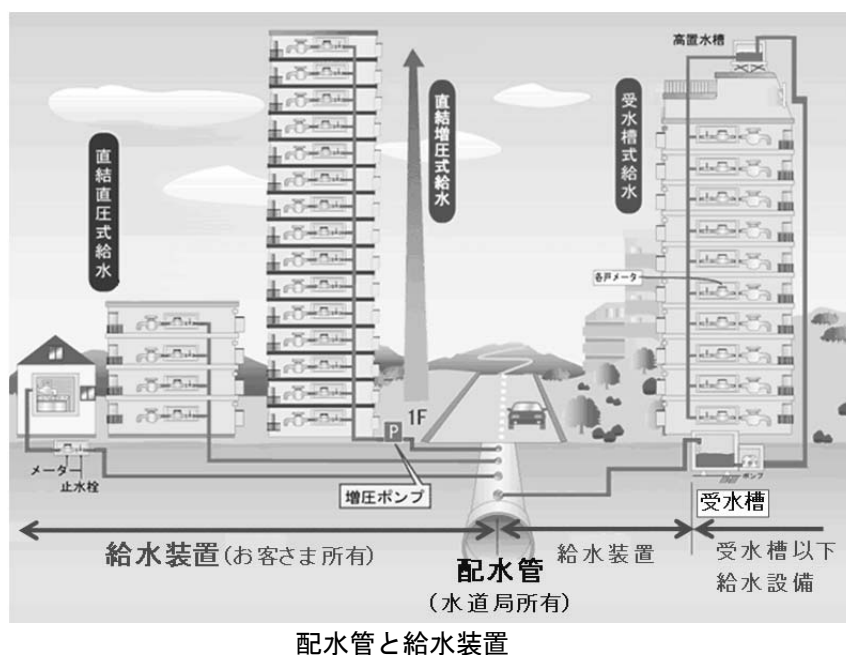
高置水槽

直結直圧式給水

直結増圧式給水

受水槽式給水

各戸メーター

1F

P

メーター

止水栓

増圧ポンプ

ポンプ

受水槽

給水装置(お客さま所有)

配水管
(水道局所有)

給水装置

受水槽以下
給水設備

配水管と給水装置